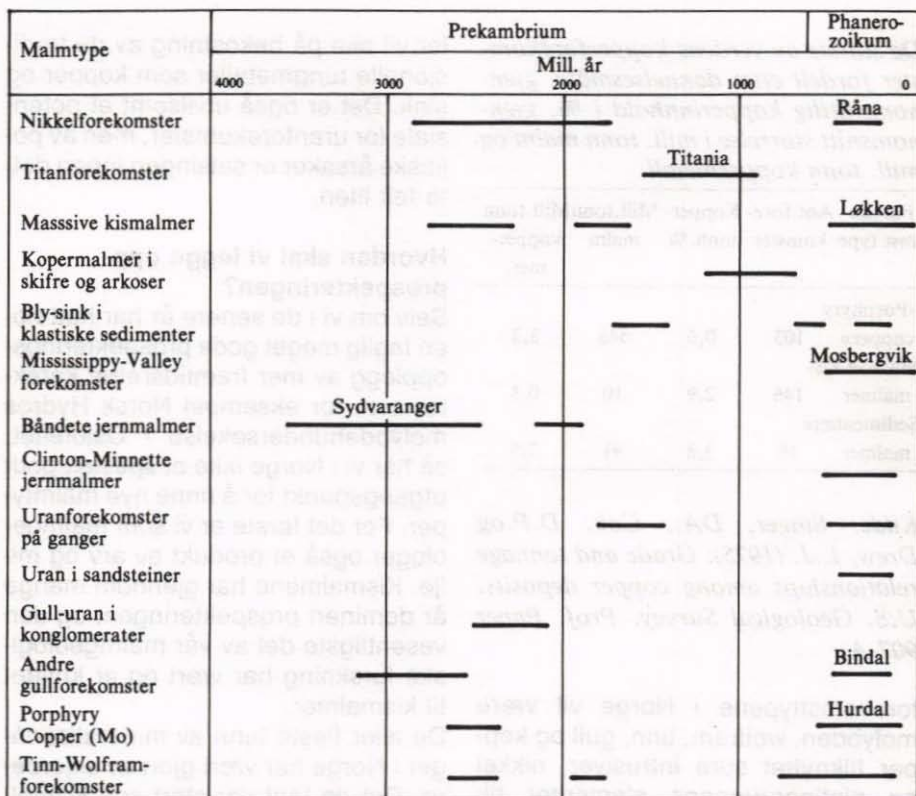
| Malmtype | Prekambrium Mill. år 4000 3000 2000 1000 | Phanerozoikum 0 |
|---|---|---|
| Nikkelforekomster | | Råna |
| Titanforekomster | Titania | |
| Massive kismalmer | | Løkken |
| Kopermalmer i skifre og arkoser | | |
| Bly-sink i klastiske sedimenter | | |
| Mississippy-Valley forekomster | | Mosbergvik |
| Båndete jernmalmer | Sydvaranger | |
| Clinton-Minnette jernmalmer | | |
| Uranforekomster på ganger | | |
| Uran i sandsteiner | | |
| Gull-uran i konglomerater | | |
| Andre gullforekomster | | Bindal |
| Porphyry Copper (Mo) | | Hurdal |
| Tinn-Wolfram-forekomster | | |